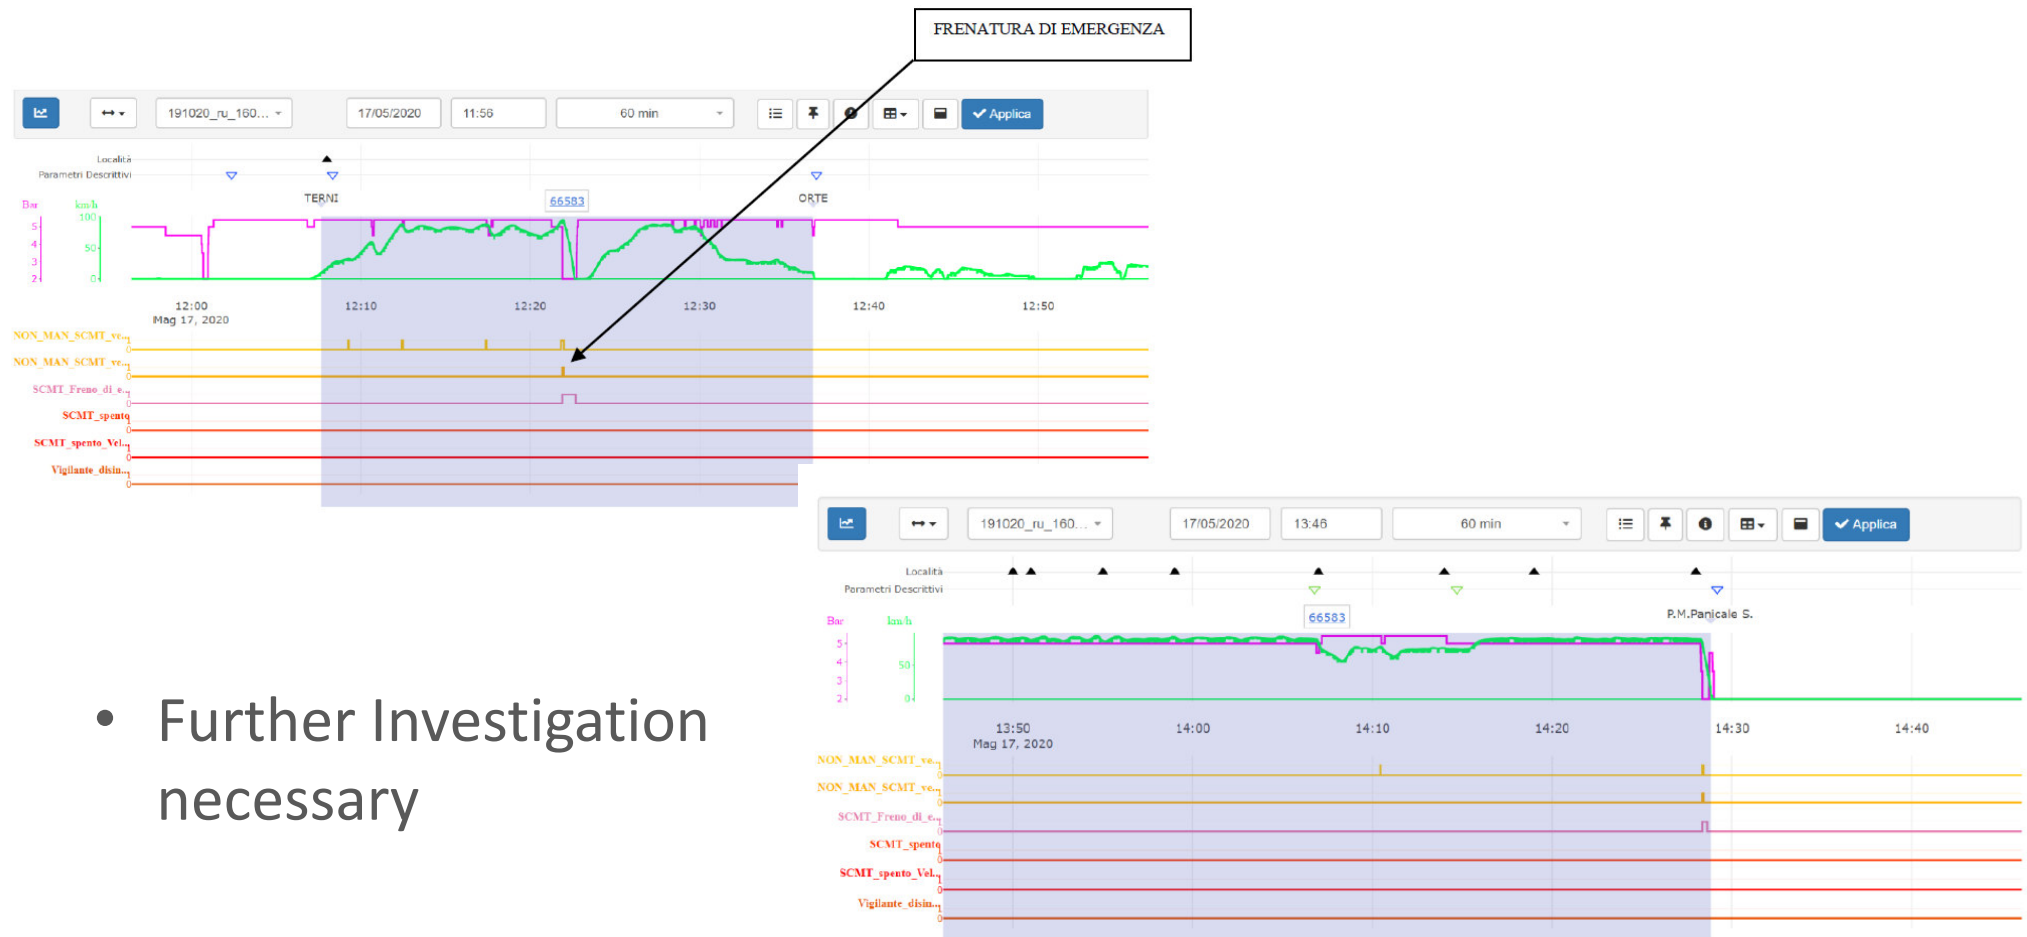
FRENATURA DI EMERGENZA

191020_ru_160... 17/05/2020 11:56 60 min Applica

Località
Parametri Descrittivi
TERNI
66583
ORTE
Bar km/h
100
5
4 50
3
2 0
12:00
Mag 17, 2020
12:10
12:20
12:30
12:40
12:50
NON_MAN_SCMT_ve...
NON_MAN_SCMT_ve...
SCMT_Freno_di_e...
SCMT_spento
SCMT_spento_Vel...
Vigilante_disin...

191020_ru_160... 17/05/2020 13:46 60 min Applica

Località
Parametri Descrittivi
66583
P.M.Panicale S.
Bar km/h
5
4 50
3
2 0
13:50
Mag 17, 2020
14:00
14:10
14:20
14:30
14:40
NON_MAN_SCMT_ve...
NON_MAN_SCMT_ve...
SCMT_Freno_di_e...
SCMT_spento
SCMT_spento_Vel...
Vigilante_disin...

• Further Investigation necessary